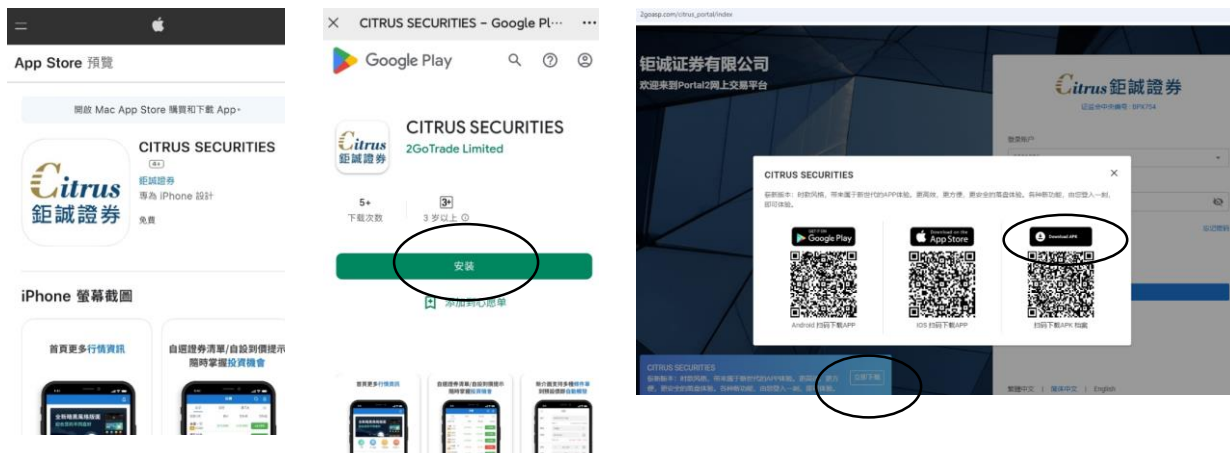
App Store 預覽

開啟 Mac App Store 購買和下載 App。

Citrus 鉅誠證券

CITRUS SECURITIES

4+

鉅誠證券

專為 iPhone 設計

免費

iPhone 螢幕截圖

首頁更多行情資訊

自選證券清單/自設到價提示 隨時掌握投資機會

CITRUS SECURITIES - Google Pl···

Google Play

Citrus 鉅誠證券

CITRUS SECURITIES

2GoTrade Limited

5+

下載次數

3+

3 岁以上

安裝

添加到心愿单

首頁更多行情資訊

自選證券清單/自設到價提示 隨時掌握投資機會

2gosasp.com/citrus_portal/index

钜诚证券有限公司

欢迎来到Portal2网上交易平台

Citrus 鉅誠證券

證監會中央編號：BFK754

CITRUS SECURITIES

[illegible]

Google Play

App Store

Download APK

Android 扫码下载APP

IOS 扫码下载APP

扫码下载APK 包囊

CITRUS SECURITIES

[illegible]

立即下載

繁體中文 | 简体中文 | English